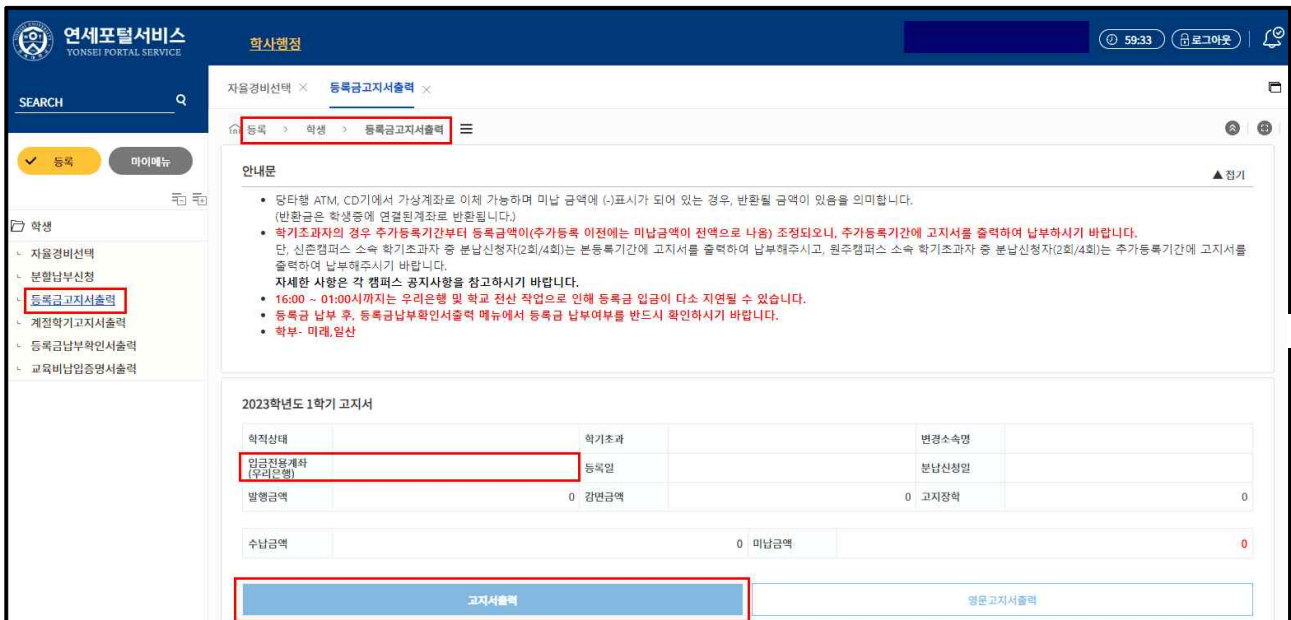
연세포털서비스
YONSEI PORTAL SERVICE

학사행정

59:33 로그아웃

SEARCH

등록 마이메뉴

학생
자율경비선택
분할납부신청
등록금고지서출력
계절학기고지서출력
등록금납부확인서출력
교육비납입증명서출력

자율경비선택 × 등록금고지서출력 ×

등록 > 학생 > 등록금고지서출력

안내문 ▲접기

• 당타행 ATM, CD기에서 가상계좌로 이체 가능하며 미납 금액에 (-)표시가 되어 있는 경우, 반환될 금액이 있음을 의미합니다. (반환금은 학생증에 연결된계좌로 반환됩니다.)
• 학기초과자의 경우 추가등록기간부터 등록금액이(추가등록 이전에는 미납금액이 전액으로 나옴) 조정되오니, 추가등록기간에 고지서를 출력하여 납부하시기 바랍니다.
단, 신촌캠퍼스 소속 학기초과자 중 분납신청자(2회/4회)는 본등록기간에 고지서를 출력하여 납부해주시고, 원주캠퍼스 소속 학기초과자 중 분납신청자(2회/4회)는 추가등록기간에 고지서를 출력하여 납부해주시기 바랍니다.
자세한 사항은 각 캠퍼스 공지사항을 참고하시기 바랍니다.
• 16:00 ~ 01:00시까지는 우리은행 및 학교 전산 작업으로 인해 등록금 입금이 다소 지연될 수 있습니다.
• 등록금 납부 후, 등록금납부확인서출력 메뉴에서 등록금 납부여부를 반드시 확인하시기 바랍니다.
• 학부- 미래,일산

2023학년도 1학기 고지서

| 학적상태 | | 학기초과 | | 변경소속명 | |
|---|---|---|---|---|---|
| 입금전용계좌 (우리은행) | | 등록일 | | 분납신청일 | |
| 발행금액 | 0 | 감면금액 | 0 | 고지장학 | 0 |

| 수납금액 | 0 | 미납금액 | 0 |
|---|---|---|---|

고지서출력 영문고지서출력